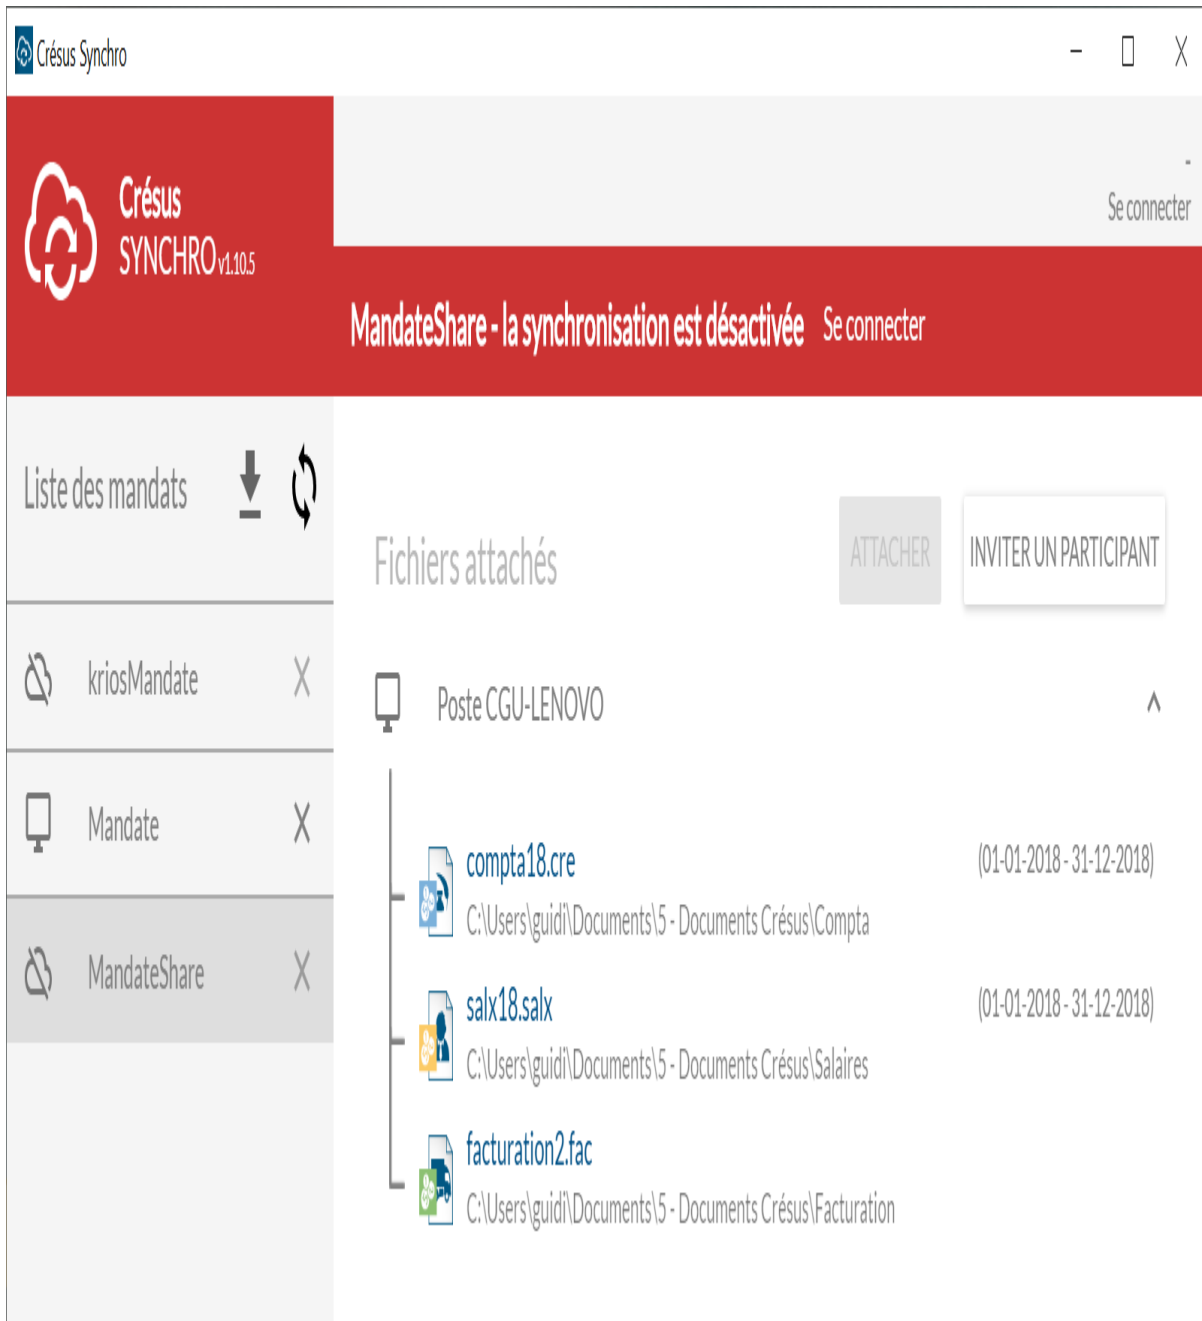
Crésus Synchro

Crésus
SYNCHRO v1.10.5

Se connecter

MandateShare - la synchronisation est désactivée Se connecter

Liste des mandats

kriosMandate X

Mandate X

MandateShare X

Fichiers attachés

ATTACHER

INVITER UN PARTICIPANT

Poste CGU-LENOVO

compta18.cre
C:\Users\guidi\Documents\5 - Documents Crésus\Compta
(01-01-2018 - 31-12-2018)

salx18.salx
C:\Users\guidi\Documents\5 - Documents Crésus\Salaires
(01-01-2018 - 31-12-2018)

facturation2.fac
C:\Users\guidi\Documents\5 - Documents Crésus\Facturation